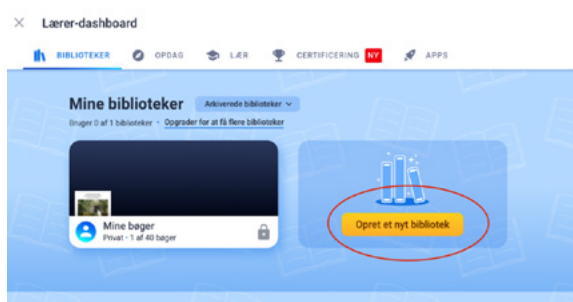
× Lærer-dashboard

BIBLIOTEKER OPDAG LÆR CERTIFICERING NY APPS

Mine biblioteker Arkiverede biblioteker

Bruger 0 af 1 biblioteker · Opgrader for at få flere biblioteker

Mine bøger
Privat · 1 af 40 bøger

Opret et nyt bibliotek